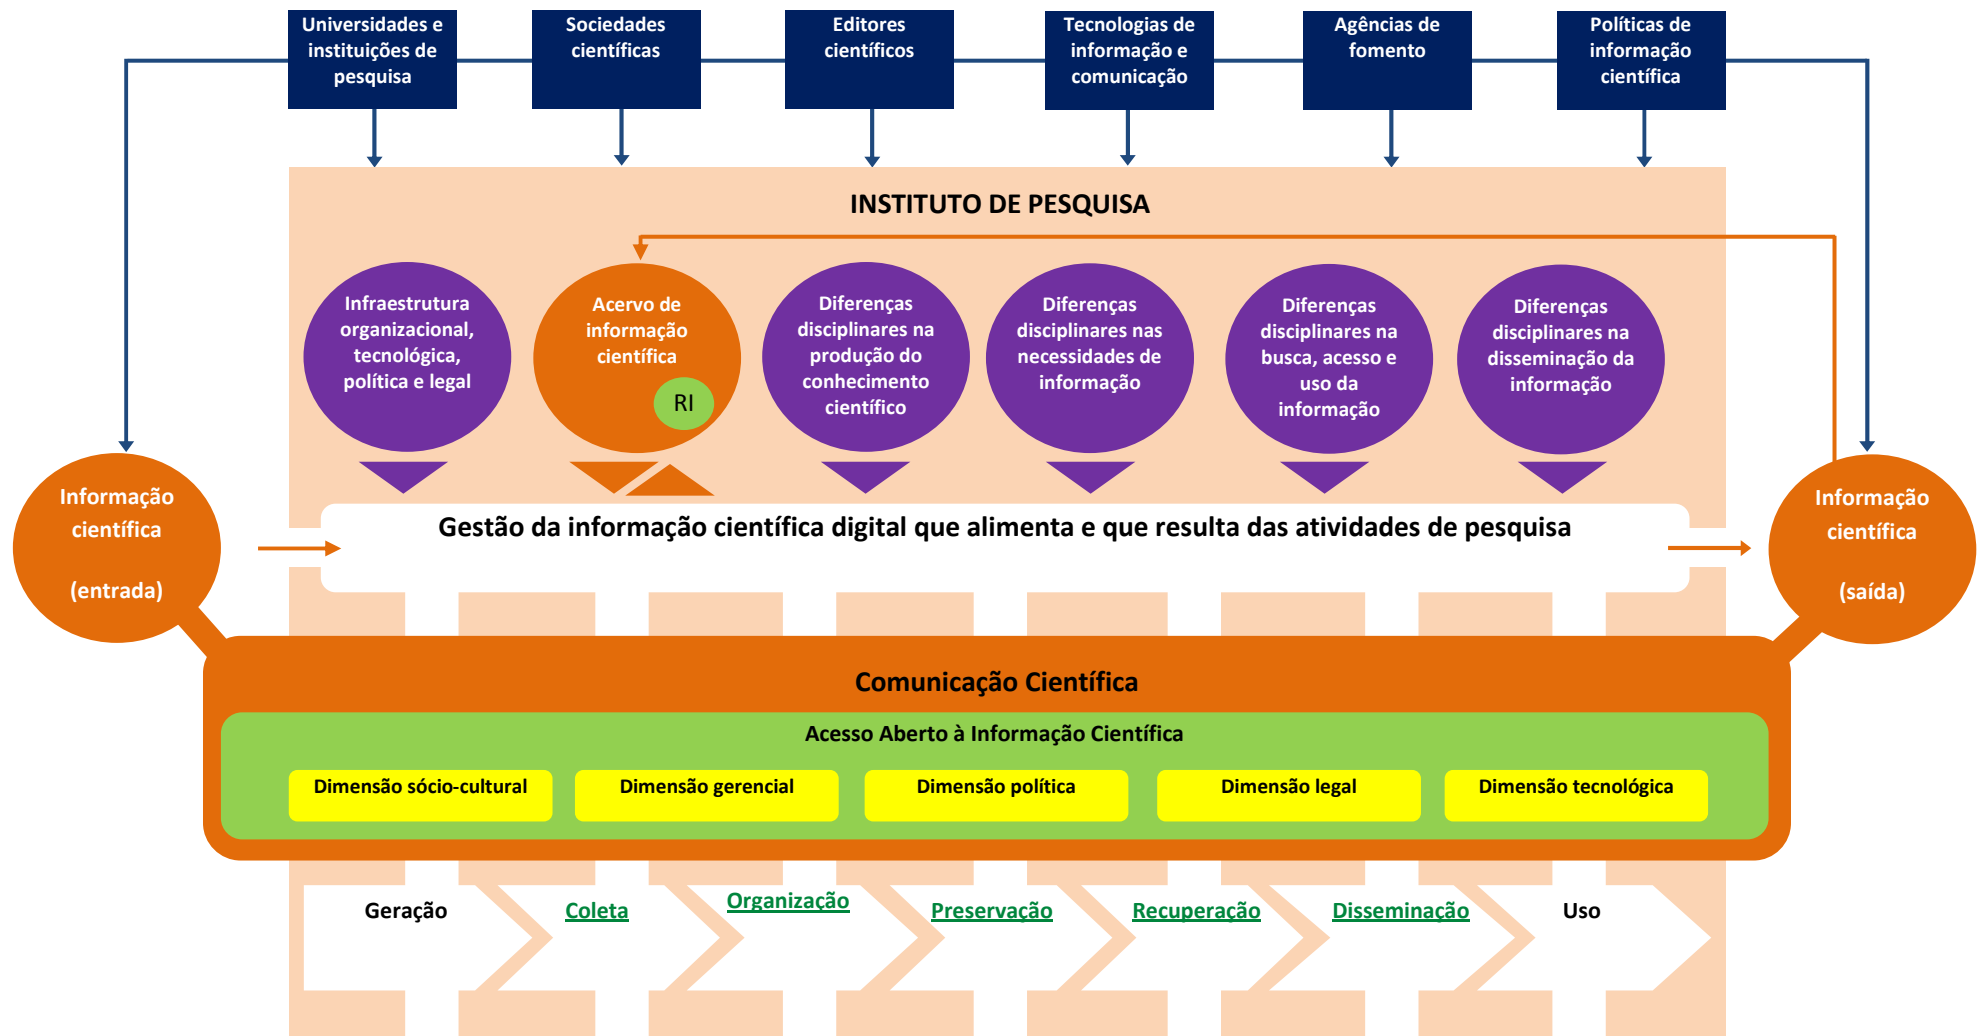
Universidades e instituições de pesquisa

Sociedades científicas

Editores científicos

Tecnologias de informação e comunicação

Agências de fomento

Políticas de informação científica

INSTITUTO DE PESQUISA

Infraestrutura organizacional, tecnológica, política e legal

Acervo de informação científica

RI

Diferenças disciplinares na produção do conhecimento científico

Diferenças disciplinares nas necessidades de informação

Diferenças disciplinares na busca, acesso e uso da informação

Diferenças disciplinares na disseminação da informação

Informação científica

(entrada)

Gestão da informação científica digital que alimenta e que resulta das atividades de pesquisa

Informação científica

(saída)

Comunicação Científica

Acesso Aberto à Informação Científica

Dimensão sócio-cultural

Dimensão gerencial

Dimensão política

Dimensão legal

Dimensão tecnológica

Geração

Coleta

Organização

Preservação

Recuperação

Disseminação

Uso